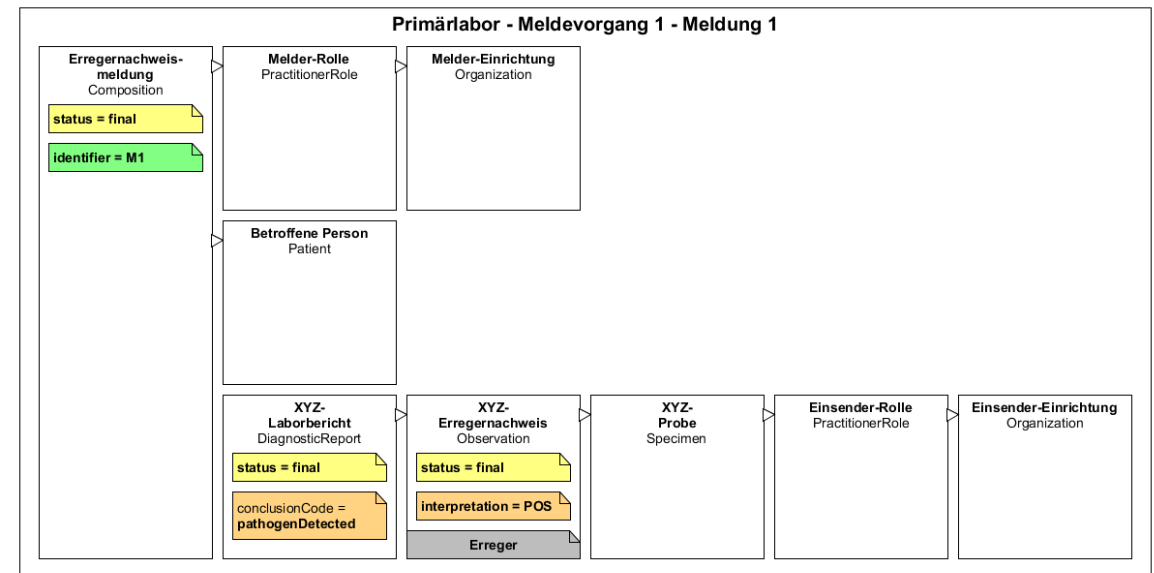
Primärlabor - Meldevorgang 1 - Meldung 1

Erregernachweismeldung
Composition

status = final

identifier = M1

Melder-Rolle
PractitionerRole

Melder-Einrichtung
Organization

Betroffene Person
Patient

XYZ-
Laborbericht
DiagnosticReport

status = final

conclusionCode =
pathogenDetected

XYZ-
Erregernachweis
Observation

status = final

interpretation = POS

Erreger

XYZ-
Probe
Specimen

Einsender-Rolle
PractitionerRole

Einsender-Einrichtung
Organization